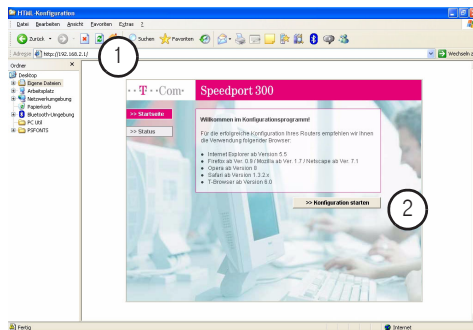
HTML-Konfiguration

Datei Bearbeiten Ansicht Favoriten Extras ?

Zurück Suchen Favoriten

Adresse http://192.168.2.1/ Wechseln zu

1

Ordner ×
Desktop
Eigene Dateien
Arbeitsplatz
Netzwerkumgebung
Papierkorb
Bluetooth-Umgebung
PC Util
PSFONTS

· · T · Com · Speedport 300

>> Startseite
>> Status

Willkommen im Konfigurationsprogramm!

Für die erfolgreiche Konfiguration Ihres Routers empfehlen wir Ihnen die Verwendung folgender Browser:

- Internet Explorer ab Version 5.5
- Firefox ab Ver. 0.9 / Mozilla ab Ver. 1.7 / Netscape ab Ver. 7.1
- Opera ab Version 8
- Safari ab Version 1.3.2.x
- T-Browser ab Version 6.0

>> Konfiguration starten

2

Fertig Internet